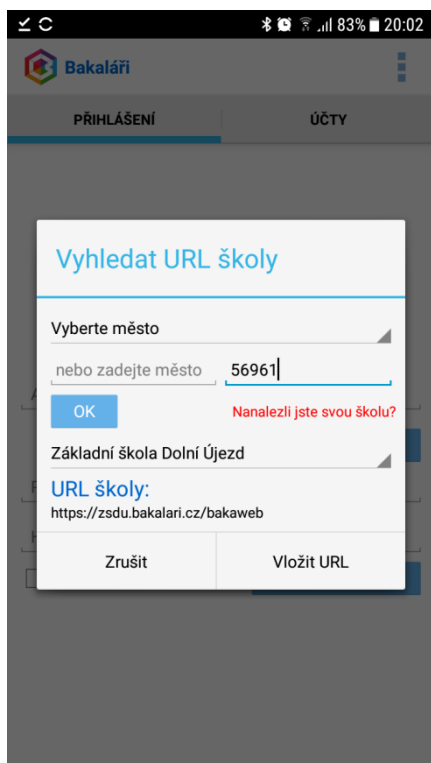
83% 20:02

Bakaláři

PŘIHLÁŠENÍ

ÚČTY

Vyhledat URL školy

Vyberte město

nebo zadejte město

56961

OK

Nanalezli jste svou školu?

Základní škola Dolní Újezd

URL školy:

https://zsdu.bakalari.cz/bakaweb

Zrušit

Vložit URL